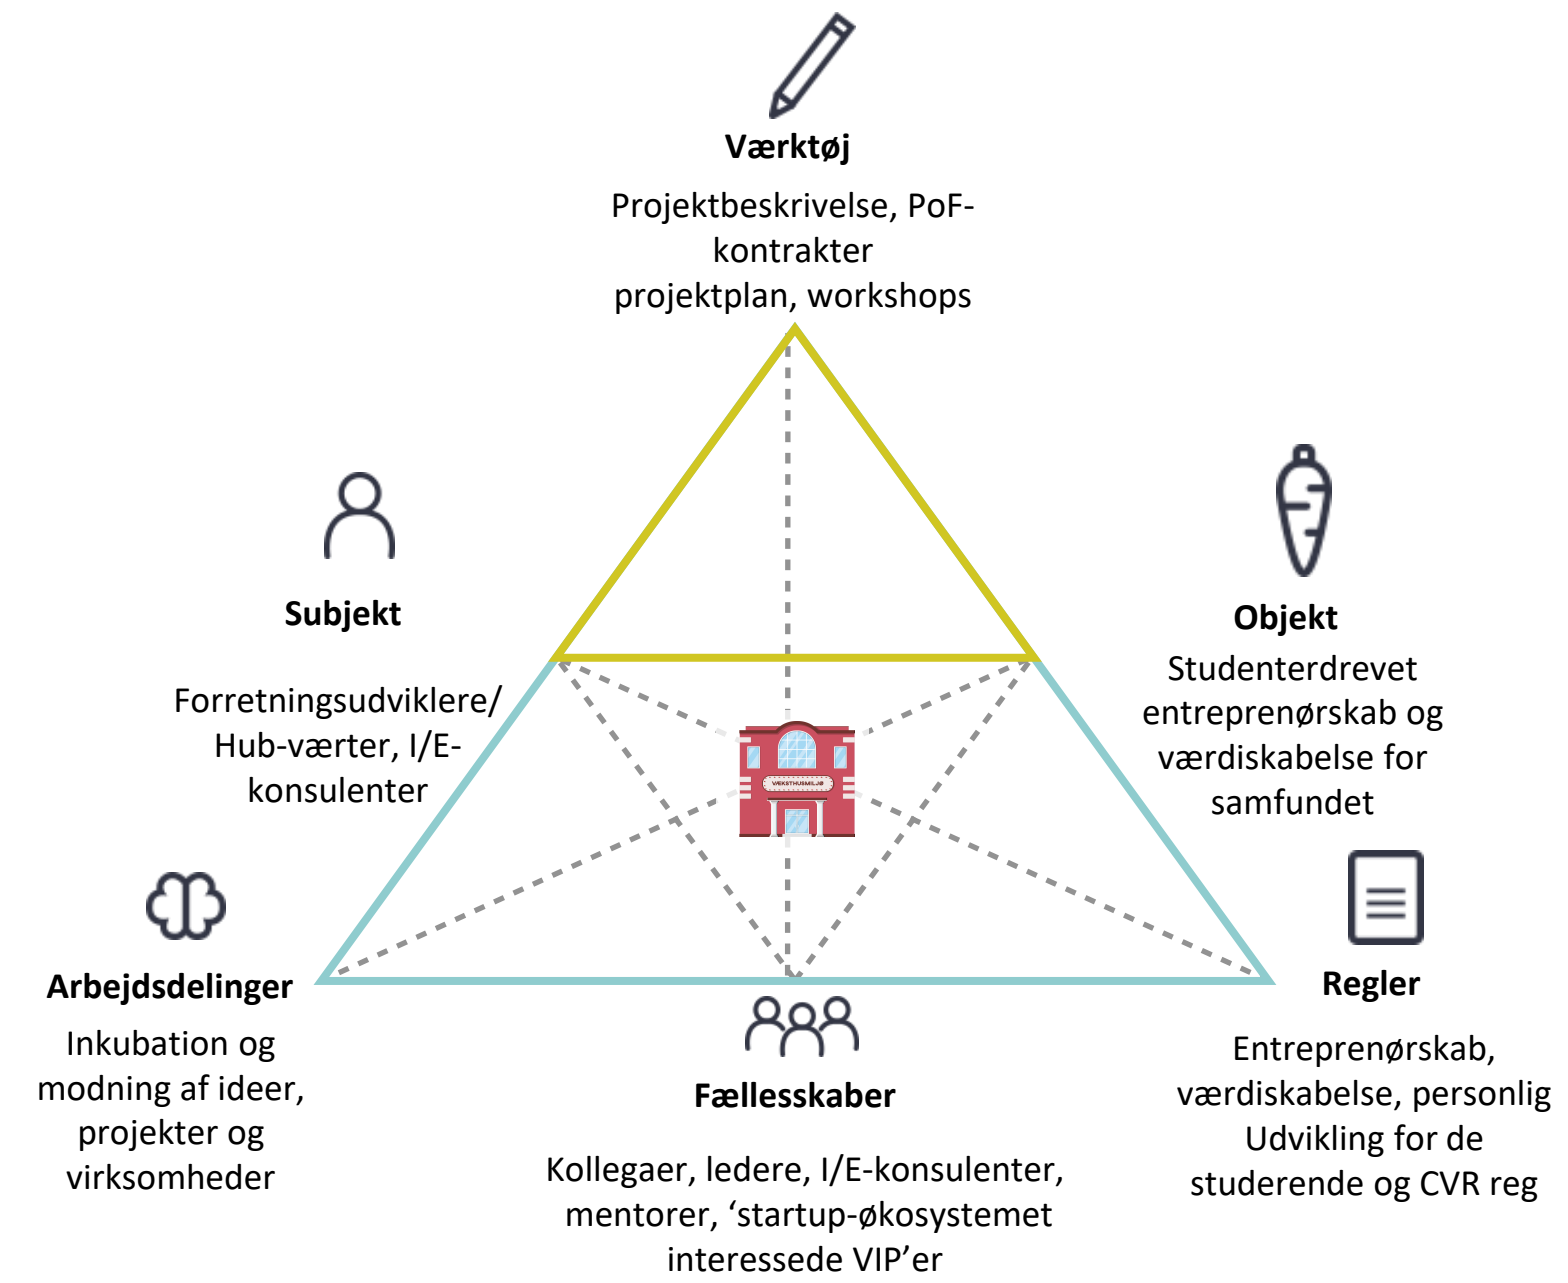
Værktøj

Projektbeskrivelse, PoF-kontrakter projektplan, workshops

Subjekt

Forretningsudviklere/ Hub-værter, I/E-konsulenter

Objekt

Studenterdrevet entreprenørskab og værdiskabelse for samfundet

VÆKSTHUSMILJØ

Arbejdsdelinger

Inkubation og modning af ideer, projekter og virksomheder

Regler

Entreprenørskab, værdiskabelse, personlig Udvikling for de studerende og CVR reg

Fællesskaber

Kollegaer, ledere, I/E-konsulenter, mentorer, ‘startup-økosystemet interessede VIP’er